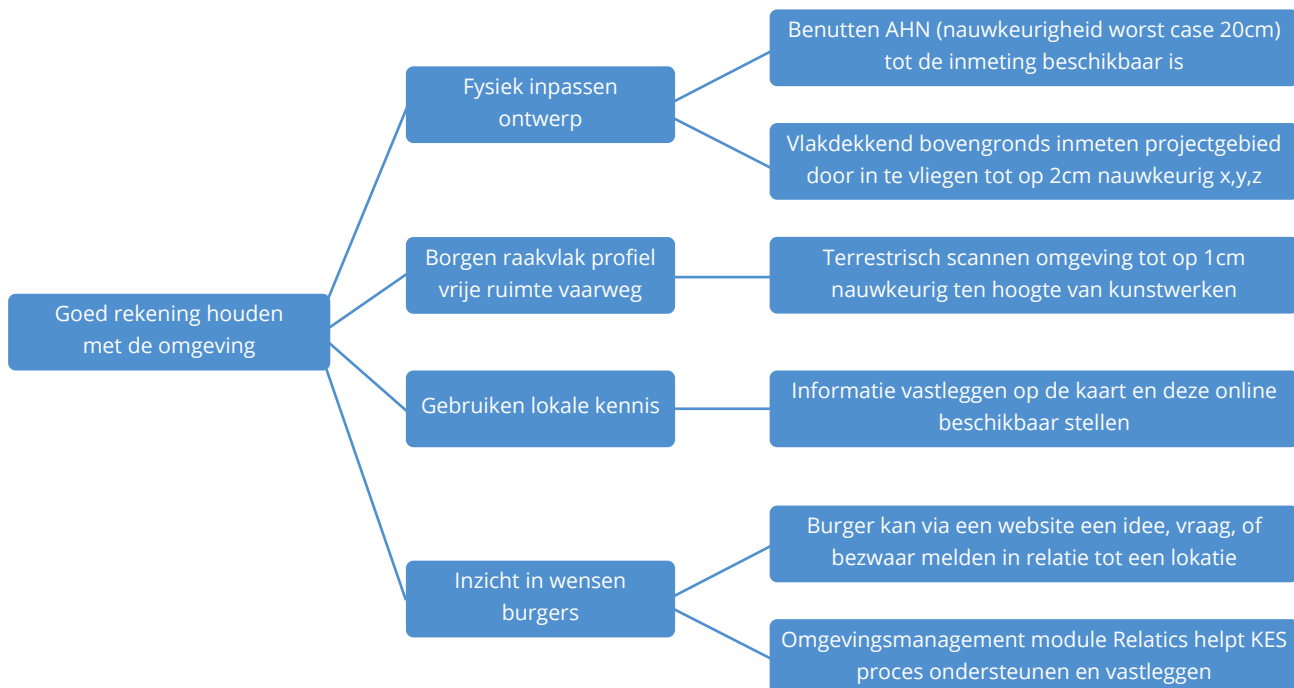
Goed rekening houden met de omgeving

Fysiek inpassen ontwerp

Benutten AHN (nauwkeurigheid worst case 20cm) tot de inmeting beschikbaar is

Vlakdekkend bovengronds inmeten projectgebied door in te vliegen tot op 2cm nauwkeurig x,y,z

Borgen raakvlak profiel vrije ruimte vaarweg

Terrestrisch scannen omgeving tot op 1cm nauwkeurig ten hoogte van kunstwerken

Gebruiken lokale kennis

Informatie vastleggen op de kaart en deze online beschikbaar stellen

Inzicht in wensen burgers

Burger kan via een website een idee, vraag, of bezwaar melden in relatie tot een lokatie

Omgevingsmanagement module Relatics helpt KES proces ondersteunen en vastleggen